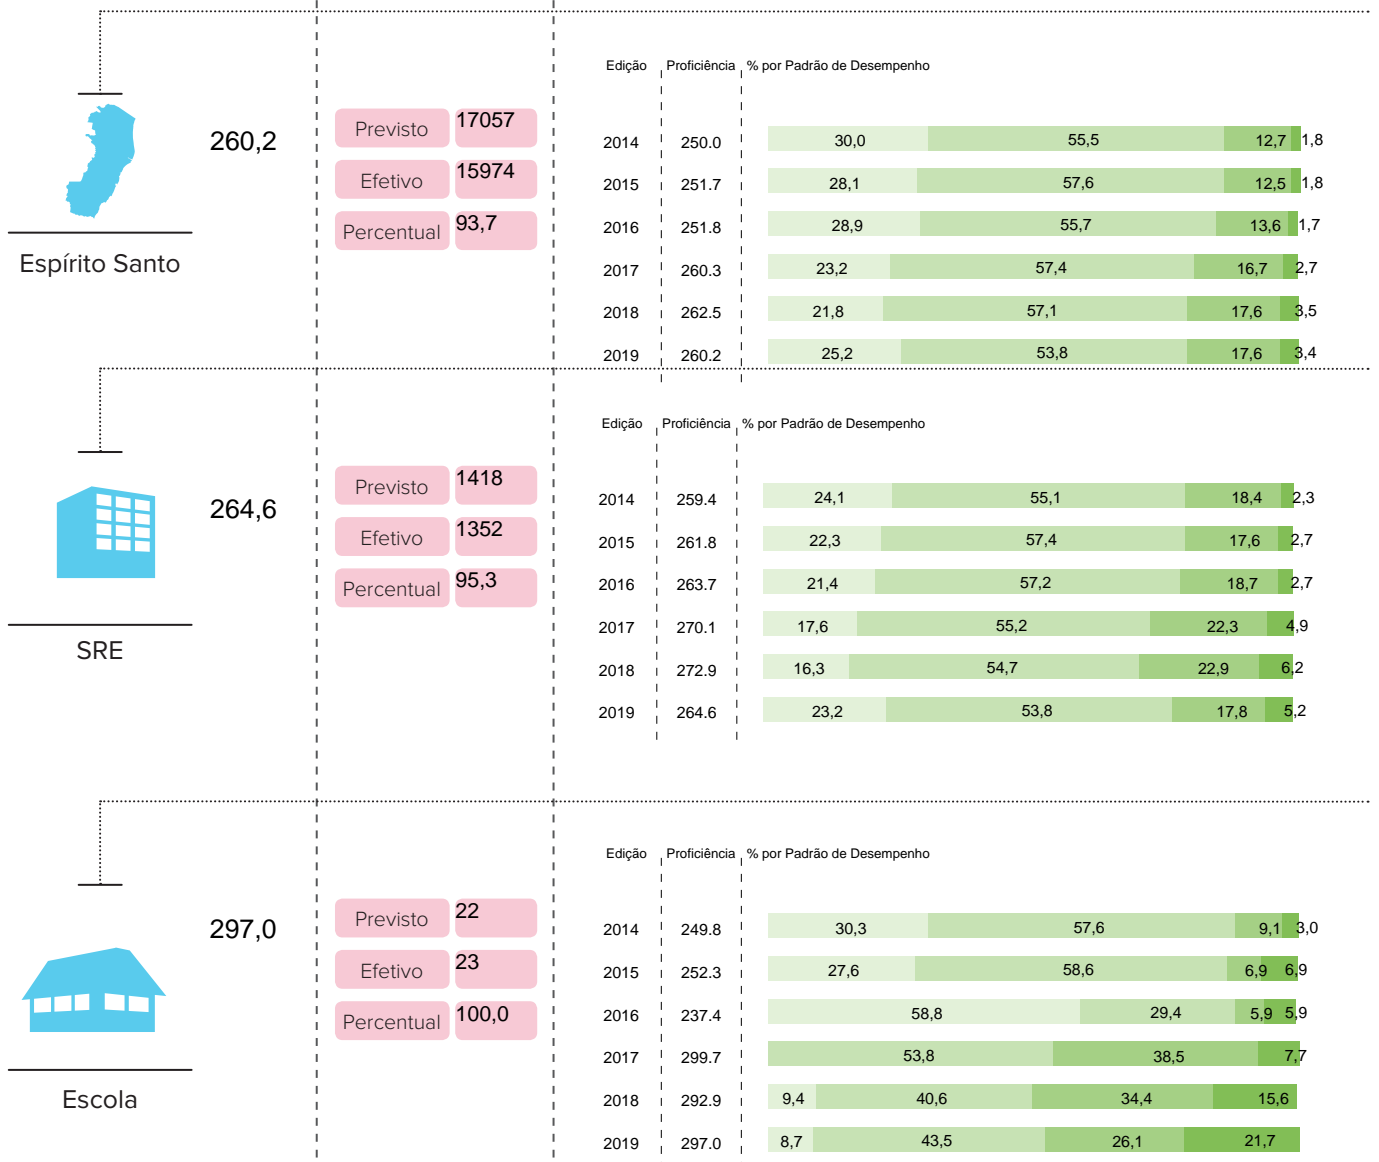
Espírito Santo

260,2

| Previsto | 17057 |
|---|---|
| Efetivo | 15974 |
| Percentual | 93,7 |

| Edição | Proficiência | % por Padrão de Desempenho |
|---|---|---|
| 2014 | 250.0 | 30,0 55,5 12,7 1,8 |
| 2015 | 251.7 | 28,1 57,6 12,5 1,8 |
| 2016 | 251.8 | 28,9 55,7 13,6 1,7 |
| 2017 | 260.3 | 23,2 57,4 16,7 2,7 |
| 2018 | 262.5 | 21,8 57,1 17,6 3,5 |
| 2019 | 260.2 | 25,2 53,8 17,6 3,4 |

SRE

264,6

| Previsto | 1418 |
|---|---|
| Efetivo | 1352 |
| Percentual | 95,3 |

| Edição | Proficiência | % por Padrão de Desempenho |
|---|---|---|
| 2014 | 259.4 | 24,1 55,1 18,4 2,3 |
| 2015 | 261.8 | 22,3 57,4 17,6 2,7 |
| 2016 | 263.7 | 21,4 57,2 18,7 2,7 |
| 2017 | 270.1 | 17,6 55,2 22,3 4,9 |
| 2018 | 272.9 | 16,3 54,7 22,9 6,2 |
| 2019 | 264.6 | 23,2 53,8 17,8 5,2 |

Escola

297,0

| Previsto | 22 |
|---|---|
| Efetivo | 23 |
| Percentual | 100,0 |

| Edição | Proficiência | % por Padrão de Desempenho |
|---|---|---|
| 2014 | 249.8 | 30,3 57,6 9,1 3,0 |
| 2015 | 252.3 | 27,6 58,6 6,9 6,9 |
| 2016 | 237.4 | 58,8 29,4 5,9 5,9 |
| 2017 | 299.7 | 53,8 38,5 7,7 |
| 2018 | 292.9 | 9,4 40,6 34,4 15,6 |
| 2019 | 297.0 | 8,7 43,5 26,1 21,7 |